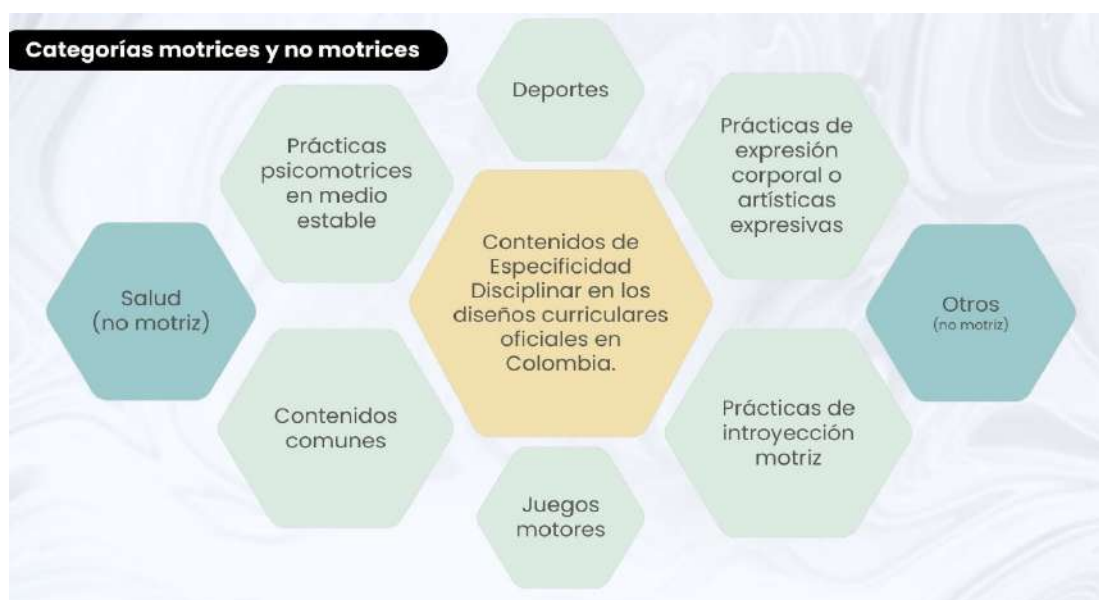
Categorías motrices y no motrices

Deportes

Prácticas psicomotrices en medio estable

Prácticas de expresión corporal o artísticas expresivas

Salud (no motriz)

Contenidos de Especificidad Disciplinar en los diseños curriculares oficiales en Colombia.

Otros (no motriz)

Contenidos comunes

Prácticas de introyección motriz

Juegos motores